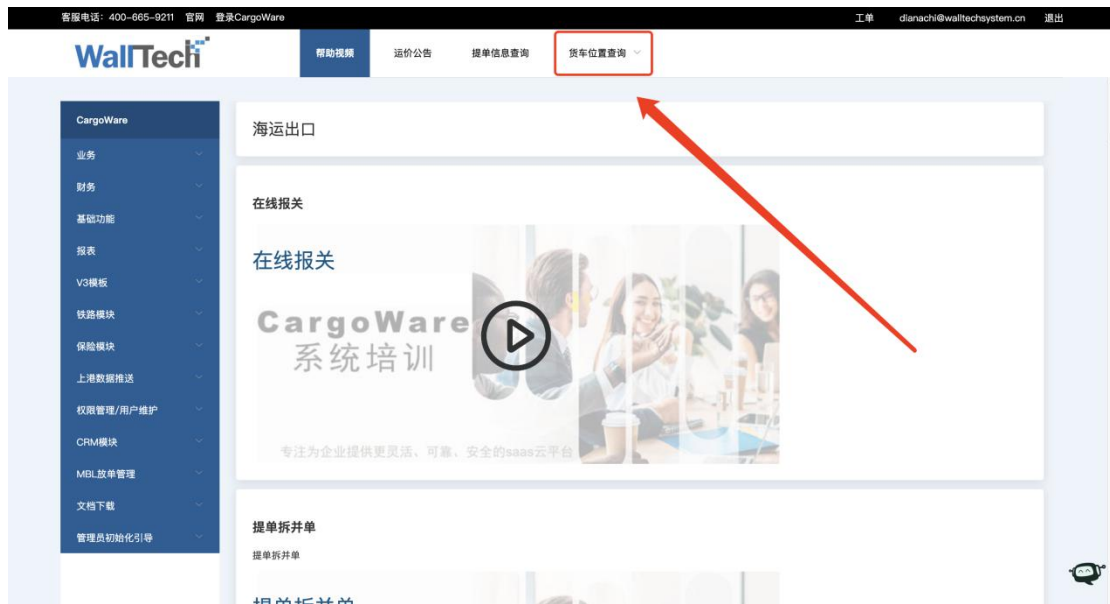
客服电话：400-665-9211 官网 登录CargoWare

工单 dianachi@walltechsystem.cn 退出

WallTech

帮助视频 运价公告 提单信息查询 货车位置查询

CargoWare
业务
财务
基础功能
报表
V3模板
铁路模块
保险模块
上港数据推送
权限管理/用户维护
CRM模块
MBL放单管理
文档下载
管理员初始化引导

海运出口

在线报关

在线报关

CargoWare
系统培训

专注为企业提供更灵活、可靠、安全的saas云平台

提单拆并单

提单拆并单

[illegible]